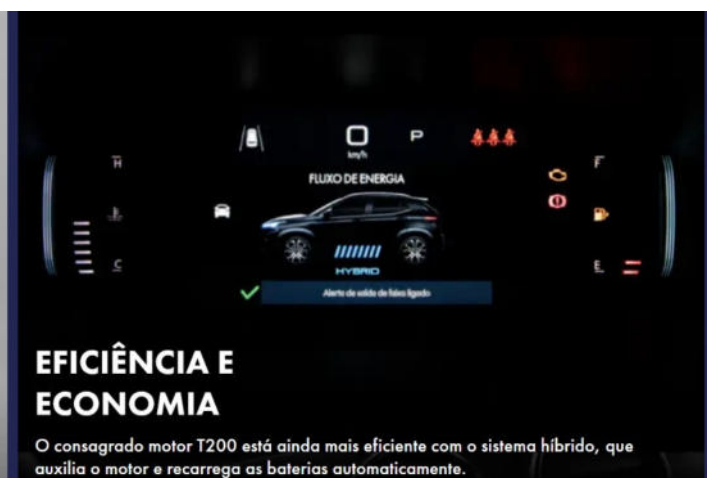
0
km/h
P
H
C
FLUXO DE ENERGIA
HYBRID
F
E
Alerta de saída de faixa ligado

EFICIÊNCIA E ECONOMIA

O consagrado motor T200 está ainda mais eficiente com o sistema híbrido, que auxilia o motor e recarrega as baterias automaticamente.